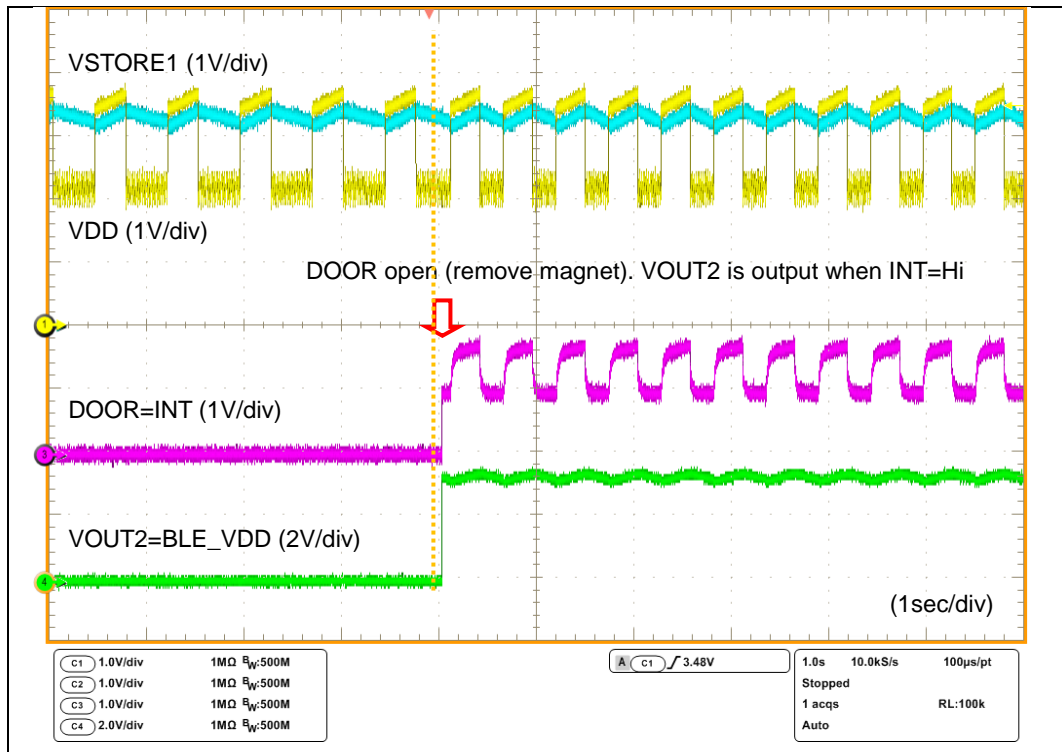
VSTORE1 (1V/div)

VDD (1V/div)

DOOR open (remove magnet). VOUT2 is output when INT=Hi

1

DOOR=INT (1V/div)

3

VOUT2=BLE_VDD (2V/div)

4

(1sec/div)

C1 1.0V/div 1MΩ $B_W$:500M
C2 1.0V/div 1MΩ $B_W$:500M
C3 1.0V/div 1MΩ $B_W$:500M
C4 2.0V/div 1MΩ $B_W$:500M

A C1 3.48V

1.0s 10.0kS/s 100µs/pt
Stopped
1 acqs RL:100k
Auto